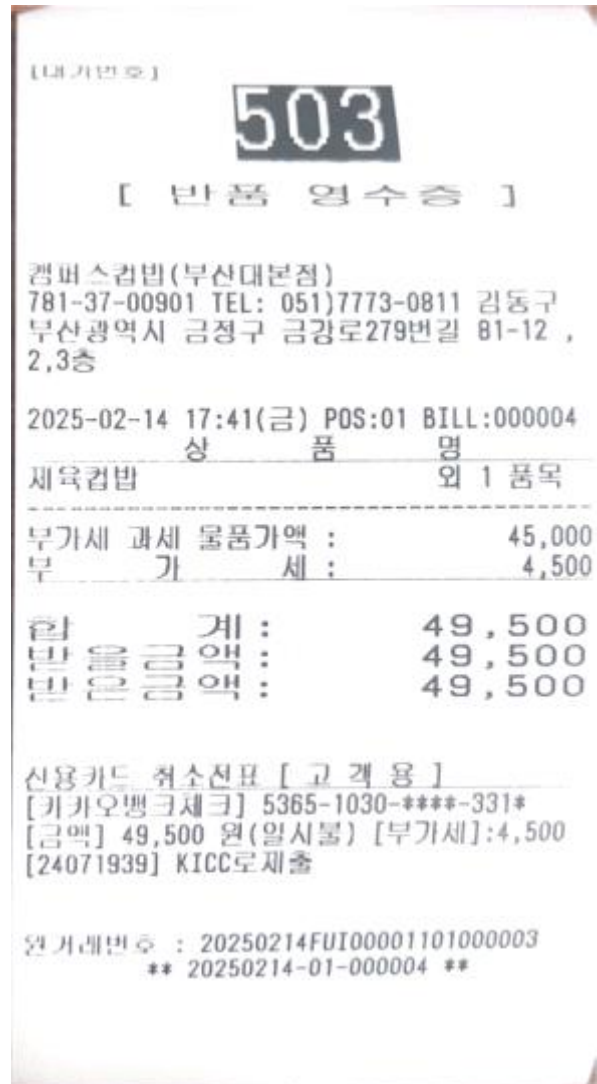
[대기번호]

503

[ 반품 영수증 ]

캠퍼스컵밥(부산대본점)
781-37-00901 TEL: 051)7773-0811 김동구
부산광역시 금정구 금강로279번길 81-12 , 2,3층

2025-02-14 17:41(금) POS:01 BILL:000004
상 품 명
제육컵밥 외 1 품목

부가세 과세 물품가액 : 45,000
부 가 세 : 4,500

합 계 : 49,500
반을금액 : 49,500
받은금액 : 49,500

신용카드 취소전표 [ 고 객 용 ]
[카카오뱅크체크] 5365-1030-****-331*
[금액] 49,500 원(일시불) [부가세]:4,500
[24071939] KICC로제출

원거래번호 : 20250214FUI00001101000003
** 20250214-01-000004 **